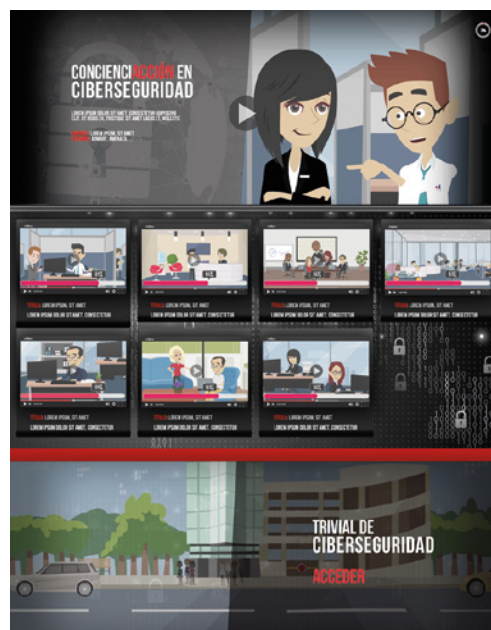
CONCIENCIACCIÓN EN CIBERSEGURIDAD

LOREM IPSUM DOLOR SIT AMET, CONSECTETUR ADIPISCING ELIT. UT RIDICULUS, TRISTIQUE SIT AMET LACUS ET, MOLESTIE

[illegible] LOREM IPSUM, SIT AMET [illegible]

TÍTULO: LOREM IPSUM, SIT AMET
LOREM IPSUM DOLOR SIT AMET, CONSECTETUR

TÍTULO: LOREM IPSUM, SIT AMET
LOREM IPSUM DOLOR SIT AMET, CONSECTETUR

TÍTULO: LOREM IPSUM, SIT AMET
LOREM IPSUM DOLOR SIT AMET, CONSECTETUR

TÍTULO: LOREM IPSUM, SIT AMET
LOREM IPSUM DOLOR SIT AMET, CONSECTETUR

TÍTULO: LOREM IPSUM, SIT AMET
LOREM IPSUM DOLOR SIT AMET, CONSECTETUR

TÍTULO: LOREM IPSUM, SIT AMET
LOREM IPSUM DOLOR SIT AMET, CONSECTETUR

TÍTULO: LOREM IPSUM, SIT AMET
LOREM IPSUM DOLOR SIT AMET, CONSECTETUR

TRIVIAL DE CIBERSEGURIDAD
ACCEDER